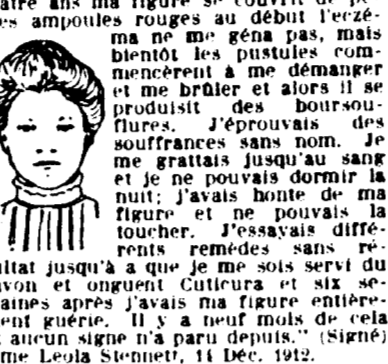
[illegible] ans ma figure se couvrit de pe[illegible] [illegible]es ampoules rouges au début l'eczéma ne me gêna pas, mais bientôt les pustules commencèrent à me démanger et me brûler et alors il se produisit des boursouflures. J'éprouvais des souffrances sans nom. Je me grattais jusqu'au sang et je ne pouvais dormir la nuit; j'avais honte de ma figure et ne pouvais la toucher. J'essayais différents remèdes sans ré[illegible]ltat jusqu'à a que je me sois servi du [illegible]avon et onguent Cuticura et six se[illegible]aines après j'avais ma figure entière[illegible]ent guérie. Il y a neuf mois de cela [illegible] aucun signe n'a paru depuis." (Signé) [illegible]me Leola Stennett, 14 Déc. 1912.